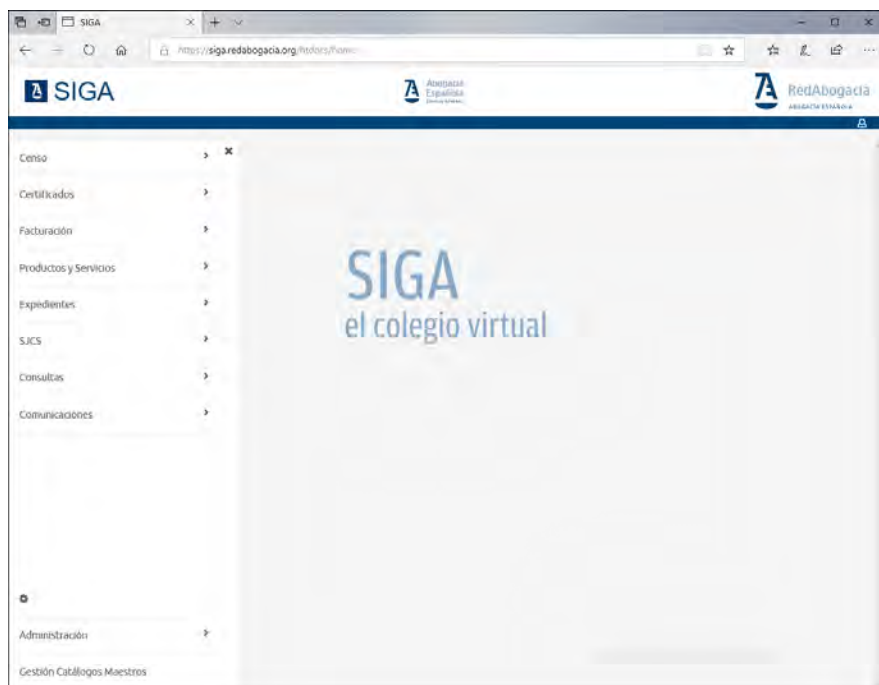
SIGA
https://siga.redabogacia.org/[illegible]

SIGA

Abogacía Española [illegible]

RedAbogacía
ABOGACÍA ESPAÑOLA

Censo
Certificados
Facturación
Productos y Servicios
Expedientes
SJCS
Consultas
Comunicaciones

Administración
Gestión Catálogos Maestros

SIGA
el colegio virtual